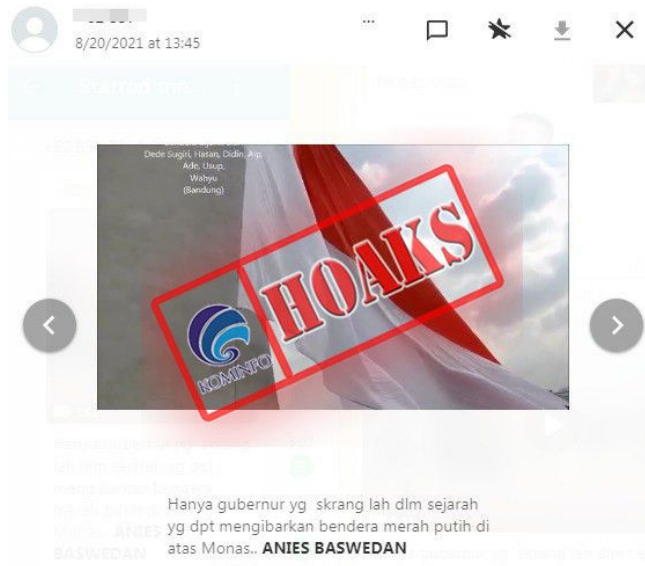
8/20/2021 at 13:45

Dede Sugiri, Hatan, Didin, Aip, Ade, Usup, Wahyu (Bandung)

HOAKS

KOMINFO

Hanya gubernur yg skrang lah dlm sejarah yg dpt mengibarkan bendera merah putih di atas Monas.. **ANIES BASWEDAN**